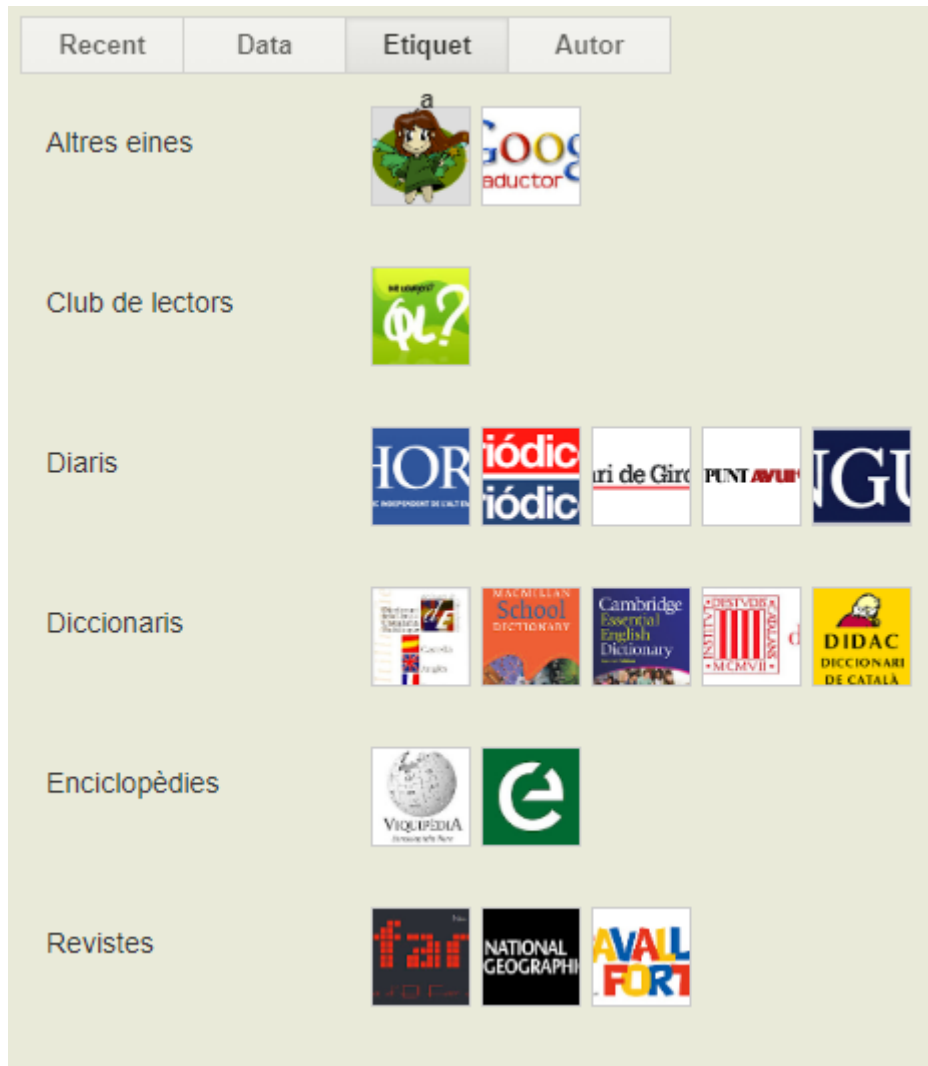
Recent | Data | Etiquet | Autor

Altres eines

a

Goog
aductor

Club de lectors

ΦL?

Diaris

HOR

riódic

riódic

ri de Giro

PUNT AVUI

NGU

Diccionaris

Castellà

Anglès

MACMILLAN
School
DICTIONARY

Cambridge
Essential
English
Dictionary

MCMVII

DIDAC
DICCIONARI
DE CATALÀ

Enciclopèdies

VIQUIPÈDIA

e

Revistes

far

NATIONAL
GEOGRAPHI

AVALL
FORT